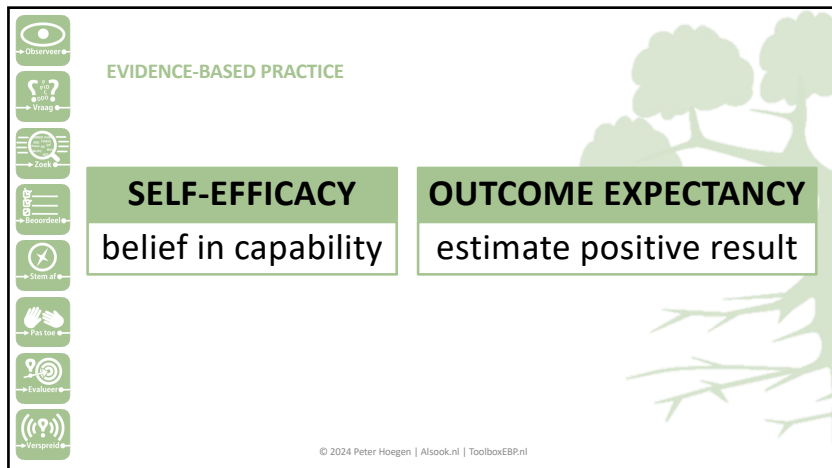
Observeer

P
VIO
C
Vraag

Zoek

Beoordeel

Stem af

Pas toe

Evalueer

Verspreid

EVIDENCE-BASED PRACTICE

SELF-EFFICACY

belief in capability

OUTCOME EXPECTANCY

estimate positive result

© 2024 Peter Hoegen | Alsook.nl | ToolboxEBP.nl